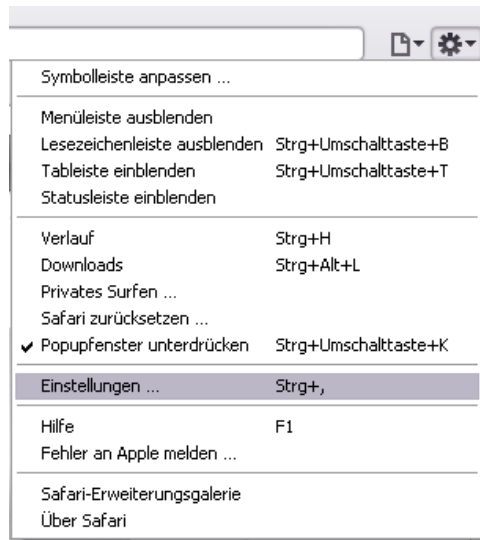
Symbolleiste anpassen ...

Menüleiste ausblenden
Lesezeichenleiste ausblenden Strg+Umschalttaste+B
Tableiste einblenden Strg+Umschalttaste+T
Statusleiste einblenden

Verlauf Strg+H
Downloads Strg+Alt+L
Privates Surfen ...
Safari zurücksetzen ...
✔ Popupfenster unterdrücken Strg+Umschalttaste+K

Einstellungen ... Strg+,

Hilfe F1
Fehler an Apple melden ...

Safari-Erweiterungsgalerie
Über Safari